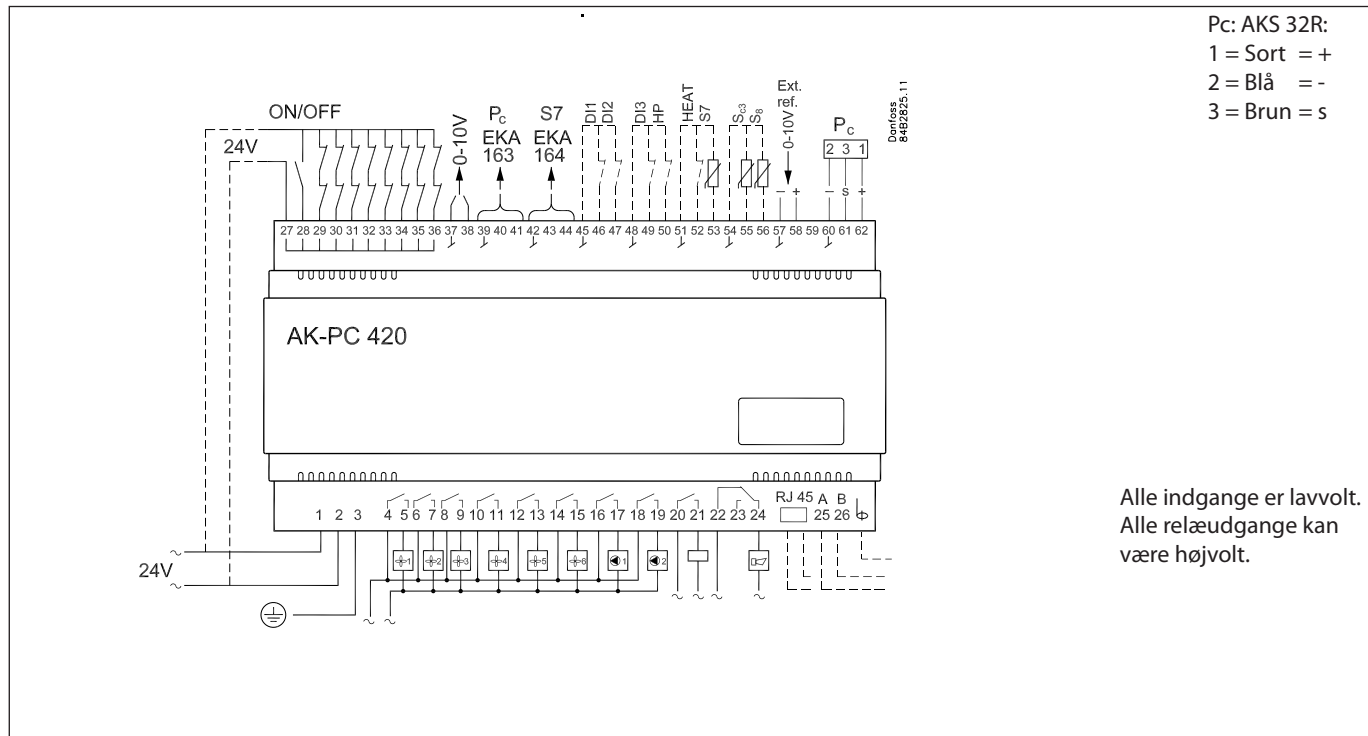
Pc: AKS 32R:
1 = Sort = +
2 = Blå = -
3 = Brun = s

ON/OFF
24V
0-10V
$P_c$
EKA
163
S7
EKA
164
DI1 DI2
DI3 HP
HEAT S7
$S_{c3}$ $S_8$
Ext. ref.
0-10V
− +
$P_c$
2 3 1
− s +
Danfoss 84B2825.11

27 28 29 30 31 32 33 34 35 36 37 38 39 40 41 42 43 44 45 46 47 48 49 50 51 52 53 54 55 56 57 58 59 60 61 62

AK-PC 420

1 2 3 4 5 6 7 8 9 10 11 12 13 14 15 16 17 18 19 20 21 22 23 24 RJ 45 A B 25 26

1 2 3 4 5 6 1 2

24V

Alle indgange er lavvolt.
Alle relæudgange kan være højvolt.